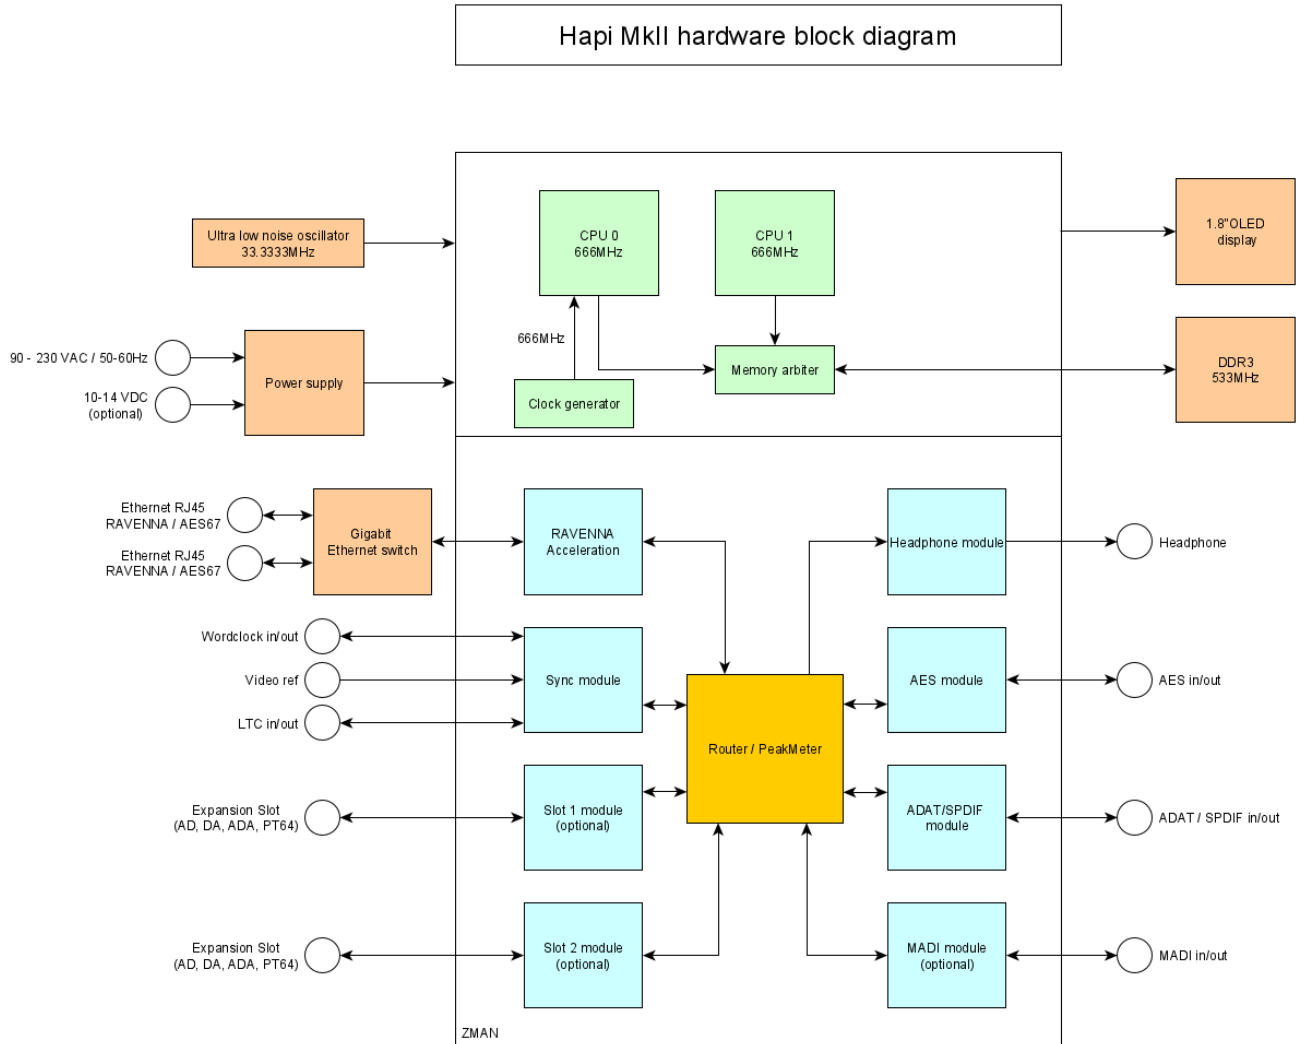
Hapi MkII hardware block diagram

Ultra low noise oscillator
33.3333MHz

CPU 0
666MHz

CPU 1
666MHz

1.8"OLED
display

90 - 230 VAC / 50-60Hz

10-14 VDC
(optional)

Power supply

666MHz

Clock generator

Memory arbiter

DDR3
533MHz

Ethernet RJ45
RAVENNA / AES67

Ethernet RJ45
RAVENNA / AES67

Gigabit
Ethernet switch

RAVENNA
Acceleration

Headphone module

Headphone

Wordclock in/out

Video ref

LTC in/out

Sync module

Router / PeakMeter

AES module

AES in/out

Expansion Slot
(AD, DA, ADA, PT64)

Slot 1 module
(optional)

ADAT/SPDIF
module

ADAT / SPDIF in/out

Expansion Slot
(AD, DA, ADA, PT64)

Slot 2 module
(optional)

MADI module
(optional)

MADI in/out

ZMAN